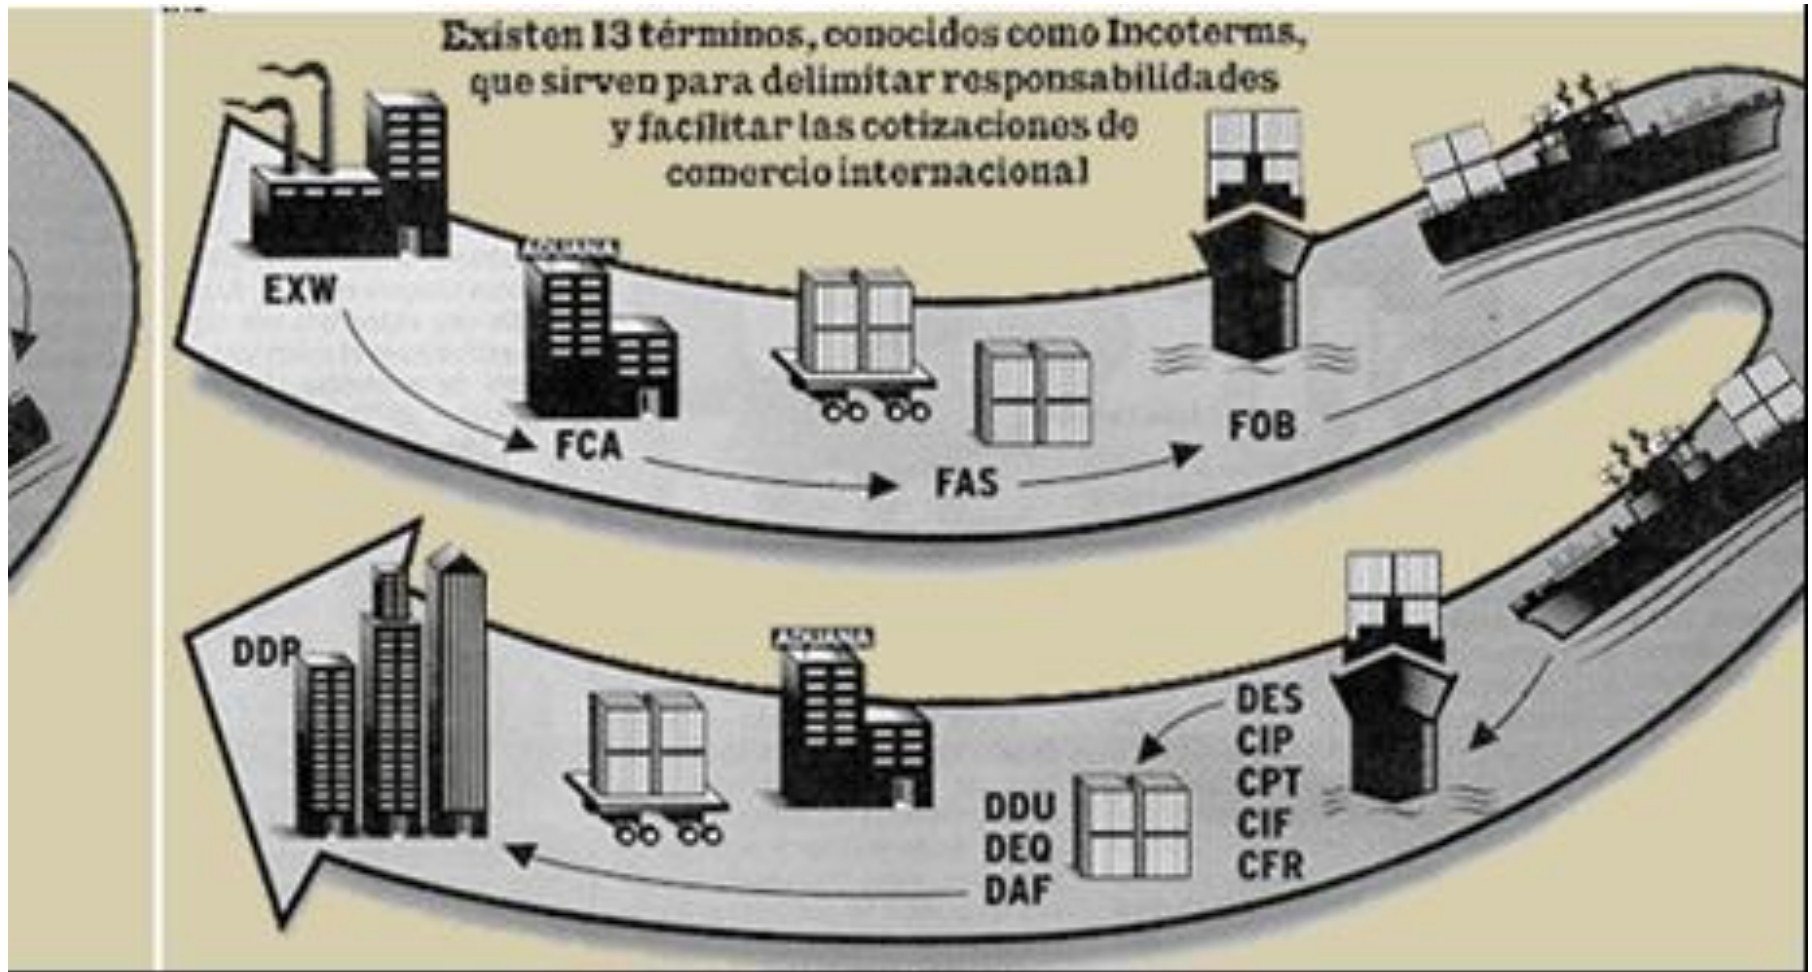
Existen 13 términos, conocidos como Incoterms, que sirven para delimitar responsabilidades y facilitar las cotizaciones de comercio internacional

EXW

ADUANA

FCA

FAS

FOB

DES
CIP
CPT
CIF
CFR

ADUANA

DDU
DEQ
DAF

DDP